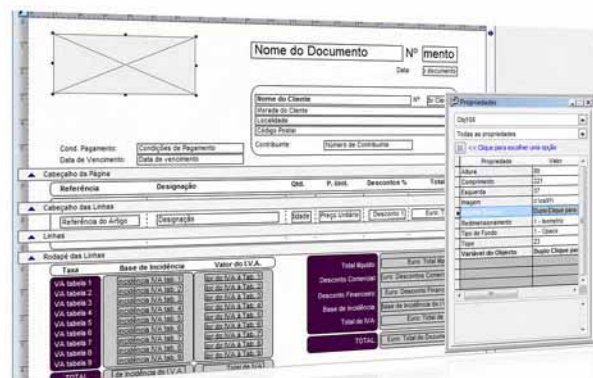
Nome do Documento
Nº
mento
Data
Documento

Nome do Cliente
Nº
Morada do Cliente
Localidade
Código Postal
Contribuinte
Número de Contribuinte

Cond. Pagamento:
Condições de Pagamento
Data de Vencimento:
Data de vencimento

Cabeçalho da Página
Referência
Designação
Qtd.
P. Unit.
Desconto %
Total

Cabeçalho das Linhas
Referência do Artigo
Designação
Idade
Preço Unitário
Desconto
Euro

Linhas

Rodapé das Linhas
Taxa
Base de Incidência
Valor do I.V.A.
IVA tabela 1
IVA tabela 2
IVA tabela 3
IVA tabela 4
IVA tabela 5
IVA tabela 6
IVA tabela 7
IVA tabela 8
IVA tabela 9
TOTAL
Total Ilíquido
Desconto Comercial
Desconto Financeiro
Base de Incidência
Total de IVA
TOTAL
Euro: Total Ilíquido
Euro: Desconto Comercial
Euro: Desconto Financeiro
Base de Incidência do I.V.A.
Euro: Total de
Euro: Total do Documento

Propriedades
Obj155
Todas as propriedades
<< Clique para escolher uma opção
Propriedade
Valor
Altura
Comprimento
Esquerda
Imagem
Redimensionamento
Tipo de Fundo
Topo
Variável do Objecto
Duplo Clique para
1 - Isometric
1 - Opaco
Duplo Clique par